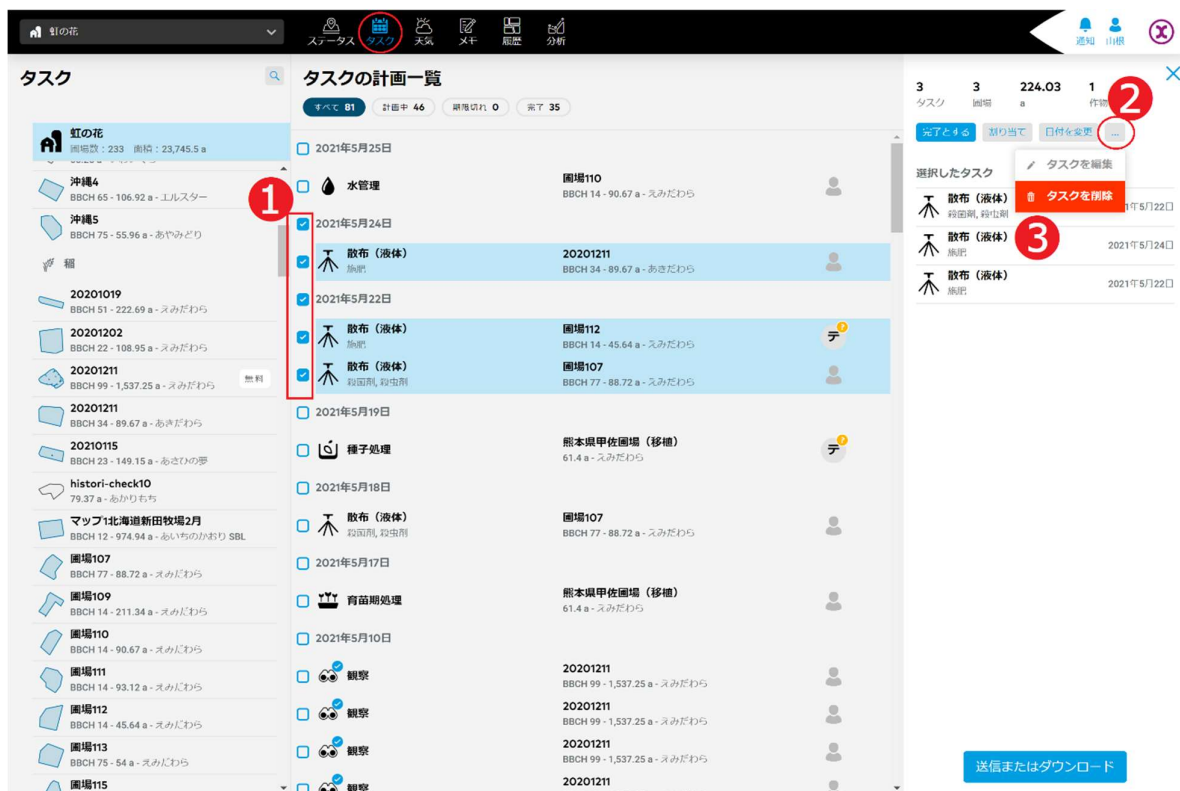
虹の花

ステータス タスク 天気 メモ 履歴 分析

通知 山根

タスク

虹の花
圃場数：233 面積：23,745.5 a

沖縄4
BBCH 65 - 106.92 a - エルスター

沖縄5
BBCH 75 - 55.96 a - あやみどり

稲

20201019
BBCH 51 - 222.69 a - えみだわら

20201202
BBCH 22 - 108.95 a - えみだわら

20201211
BBCH 99 - 1,537.25 a - えみだわら
無料

20201211
BBCH 34 - 89.67 a - あきだわら

20210115
BBCH 23 - 149.15 a - あさひの夢

histori-check10
79.37 a - あかりもち

マップ1北海道新田牧場2月
BBCH 12 - 974.94 a - あいちのかおり SBL

圃場107
BBCH 77 - 88.72 a - えみだわら

圃場109
BBCH 14 - 211.34 a - えみだわら

圃場110
BBCH 14 - 90.67 a - えみだわら

圃場111
BBCH 14 - 93.12 a - えみだわら

圃場112
BBCH 14 - 45.64 a - えみだわら

圃場113
BBCH 75 - 54 a - えみだわら

圃場115

タスクの計画一覧

すべて 81 計画中 46 期限切れ 0 完了 35

2021年5月25日
水管理 圃場110 BBCH 14 - 90.67 a - えみだわら

2021年5月24日
散布（液体） 施肥 20201211 BBCH 34 - 89.67 a - あきだわら

2021年5月22日
散布（液体） 施肥 圃場112 BBCH 14 - 45.64 a - えみだわら テ
散布（液体） 殺菌剤, 殺虫剤 圃場107 BBCH 77 - 88.72 a - えみだわら

2021年5月19日
種子処理 熊本県甲佐圃場（移植） 61.4 a - えみだわら テ

2021年5月18日
散布（液体） 殺菌剤, 殺虫剤 圃場107 BBCH 77 - 88.72 a - えみだわら

2021年5月17日
育苗期処理 熊本県甲佐圃場（移植） 61.4 a - えみだわら

2021年5月10日
観察 20201211 BBCH 99 - 1,537.25 a - えみだわら
観察 20201211 BBCH 99 - 1,537.25 a - えみだわら
観察 20201211 BBCH 99 - 1,537.25 a - えみだわら
観察 20201211

1
2
3

3 タスク
3 圃場
224.03 a
1 作物

完了とする 割り当て 日付を変更 ...

タスクを編集
タスクを削除

選択したタスク
散布（液体） 殺菌剤, 殺虫剤 2021年5月22日
散布（液体） 施肥 2021年5月24日
散布（液体） 施肥 2021年5月22日

送信またはダウンロード